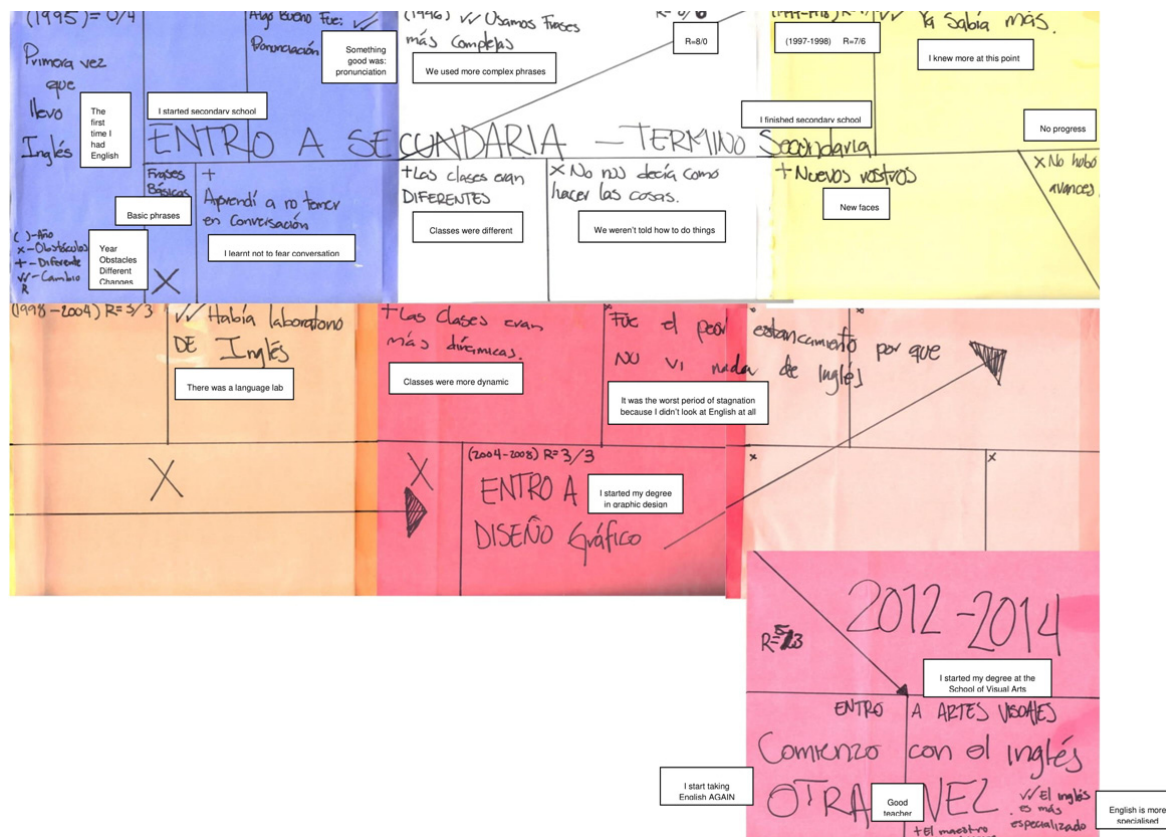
(1995) = 0/4

Primera vez que llevo Inglés

The first time I had English

Algo bueno fue: ✓✓ Pronunciación

Something good was: pronunciation

I started secondary school

ENTRO A SECUNDARIA — TERMINO Secundaria

Frases Básicas

Basic phrases

+ Aprendí a no temer en conversación

I learnt not to fear conversation

( ) - Año
x - Obstáculos
+ - Diferente
✓✓ - Cambio
R

Year
Obstacles
Different
Changes

X

(1996) ✓✓ Usamos Frases más Complejas

We used more complex phrases

R = 8/0

R=8/0

+ Las clases eran DIFERENTES

Classes were different

X No nos decía como hacer las cosas.

We weren't told how to do things

I finished secondary school

(1997-1998) R=7/6 ✓✓ Ya Sabía más.

(1997-1998) R=7/6

I knew more at this point

No progress

+ Nuevos rostros

New faces

X No hubo avances.

(1998-2004) R = 3/3 ✓✓ Había laboratorio DE Inglés

There was a language lab

X

+ Las clases eran más dinámicas.

Classes were more dynamic

X

Fue el peor estancamiento por que NO vi nada de inglés

It was the worst period of stagnation because I didn't look at English at all

(2004-2008) R = 3/3

ENTRO A DISEÑO Gráfico

I started my degree in graphic design

x

x

2012 - 2014

R=5/3

I started my degree at the School of Visual Arts

ENTRO A ARTES VISUALES

Comienzo con el inglés OTRA VEZ

I start taking English AGAIN

Good teacher

+ El maestro

✓✓ El inglés es más especializado

English is more specialised